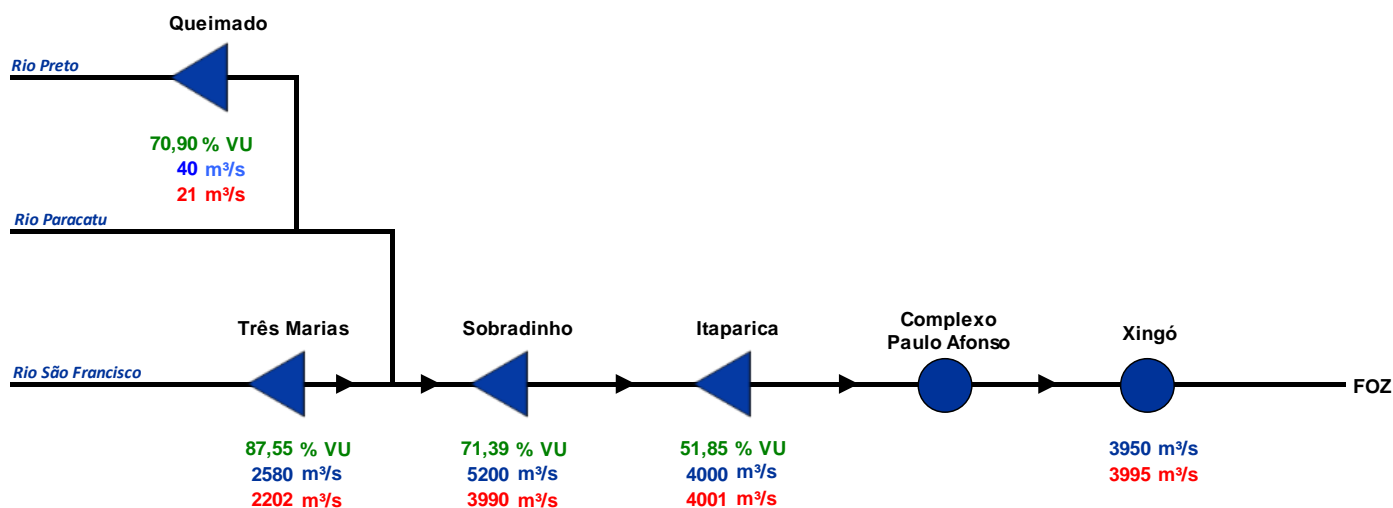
Queimado

Rio Preto

70,90 % VU
40 m³/s
21 m³/s

Rio Paracatu

Três Marias

Sobradinho

Itaparica

Complexo Paulo Afonso

Xingó

Rio São Francisco

FOZ

87,55 % VU
2580 m³/s
2202 m³/s

71,39 % VU
5200 m³/s
3990 m³/s

51,85 % VU
4000 m³/s
4001 m³/s

3950 m³/s
3995 m³/s